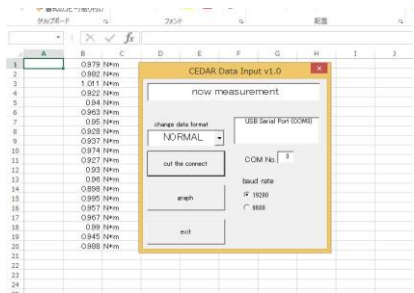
クリップボード フォント 配置

$f_x$

| | A | B | C | D | E | F | G | H | I | J |
|---|---|---|---|---|---|---|---|---|---|---|
| 1 | | 0.979 N*m | | | | | | | | |
| 2 | | 0.982 N*m | | | | | | | | |
| 3 | | 1.011 N*m | | | | | | | | |
| 4 | | 0.922 N*m | | | | | | | | |
| 5 | | 0.94 N*m | | | | | | | | |
| 6 | | 0.963 N*m | | | | | | | | |
| 7 | | 0.95 N*m | | | | | | | | |
| 8 | | 0.928 N*m | | | | | | | | |
| 9 | | 0.937 N*m | | | | | | | | |
| 10 | | 0.974 N*m | | | | | | | | |
| 11 | | 0.927 N*m | | | | | | | | |
| 12 | | 0.93 N*m | | | | | | | | |
| 13 | | 0.95 N*m | | | | | | | | |
| 14 | | 0.898 N*m | | | | | | | | |
| 15 | | 0.995 N*m | | | | | | | | |
| 16 | | 0.957 N*m | | | | | | | | |
| 17 | | 0.967 N*m | | | | | | | | |
| 18 | | 0.99 N*m | | | | | | | | |
| 19 | | 0.945 N*m | | | | | | | | |
| 20 | | 0.908 N*m | | | | | | | | |
| 21 | | | | | | | | | | |
| 22 | | | | | | | | | | |
| 23 | | | | | | | | | | |
| 24 | | | | | | | | | | |

CEDAR Data Input v1.0

now measurement

change data format
NORMAL

USB Serial Port (COM3)

cut the connect

COM No. 3

baud rate
19200
9600

graph

exit